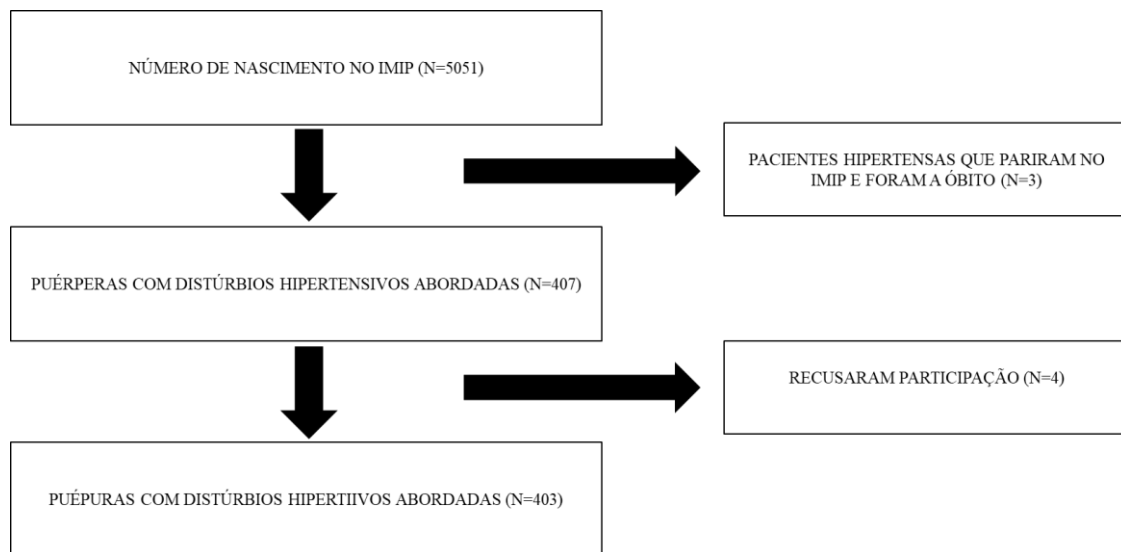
NÚMERO DE NASCIMENTO NO IMIP (N=5051)

PACIENTES HIPERTENSAS QUE PARIRAM NO IMIP E FORAM A ÓBITO (N=3)

PUÉRPERAS COM DISTÚRBIOS HIPERTENSIVOS ABORDADAS (N=407)

RECUSARAM PARTICIPAÇÃO (N=4)

PUÉPURAS COM DISTÚRBIOS HIPERTIIVOS ABORDADAS (N=403)